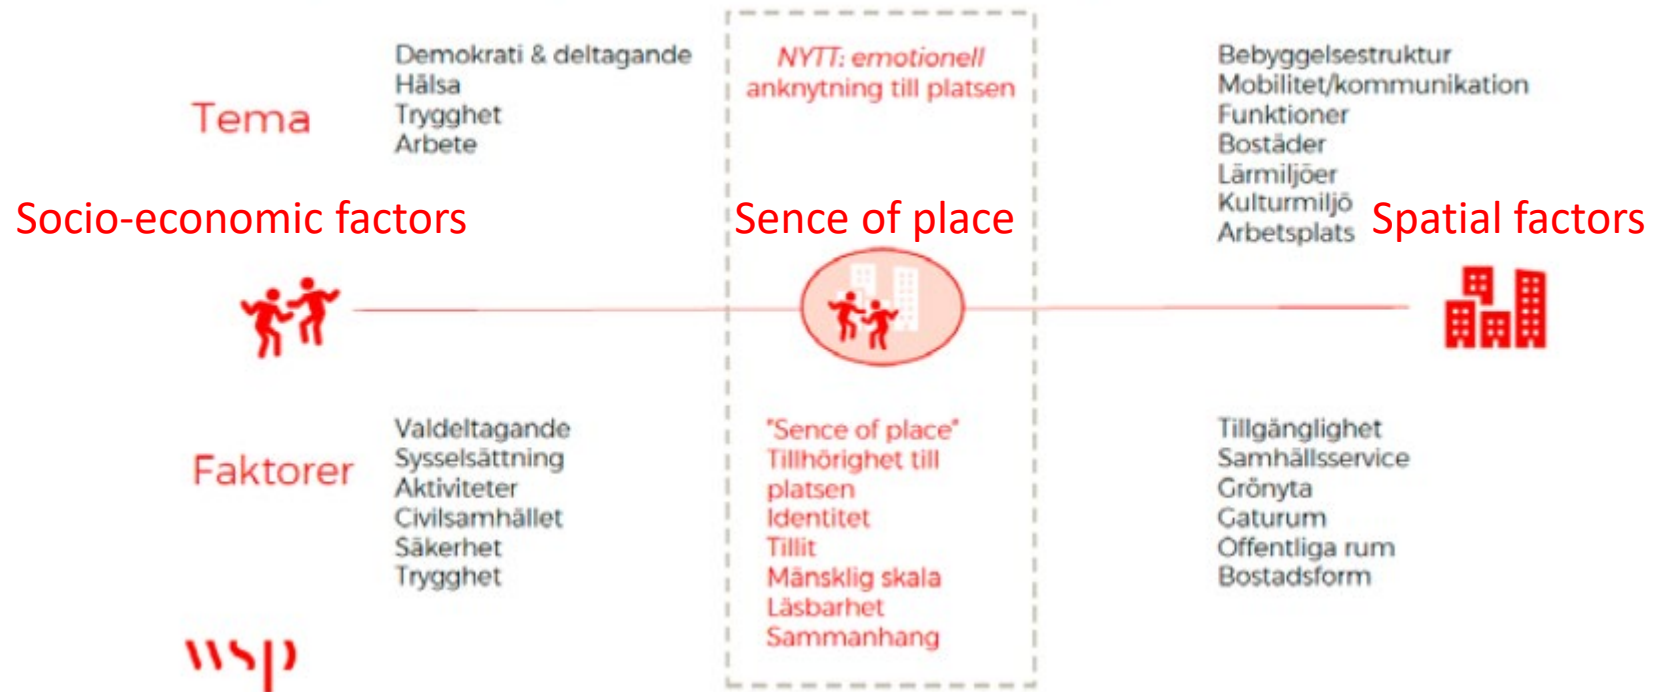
Tema

Demokrati & deltagande
Hälsa
Trygghet
Arbete

NYTT: emotionell anknytning till platsen

Bebyggelsestruktur
Mobilitet/kommunikation
Funktioner
Bostäder
Lärmiljöer
Kulturmiljö
Arbetsplats

Socio-economic factors

Sence of place

Spatial factors

Faktorer

Valdeltagande
Sysselsättning
Aktiviteter
Civilsamhället
Säkerhet
Trygghet

"Sence of place"
Tillhörighet till platsen
Identitet
Tillit
Mänsklig skala
Läsbarhet
Sammanhang

Tillgänglighet
Samhällsservice
Grönyta
Gaturum
Offentliga rum
Bostadsform

wsp